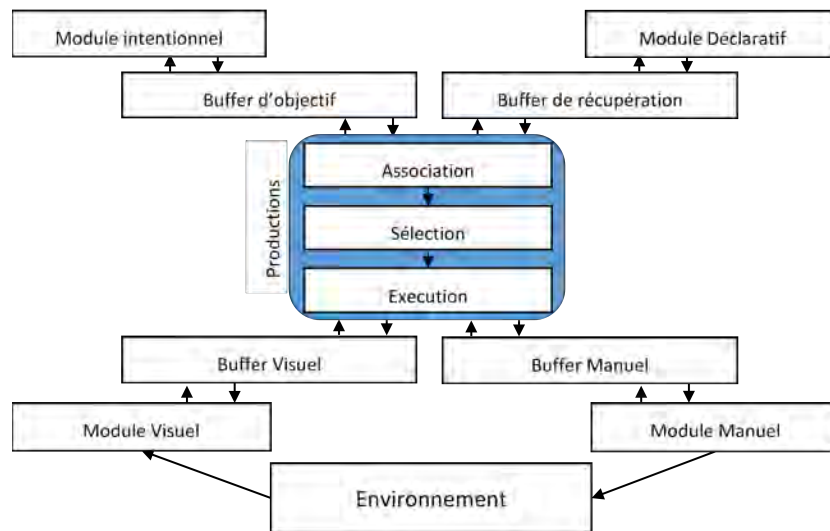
Module intentionnel

Module Déclaratif

Buffer d'objectif

Buffer de récupération

Productions

Association

Sélection

Execution

Buffer Visuel

Buffer Manuel

Module Visuel

Module Manuel

Environnement